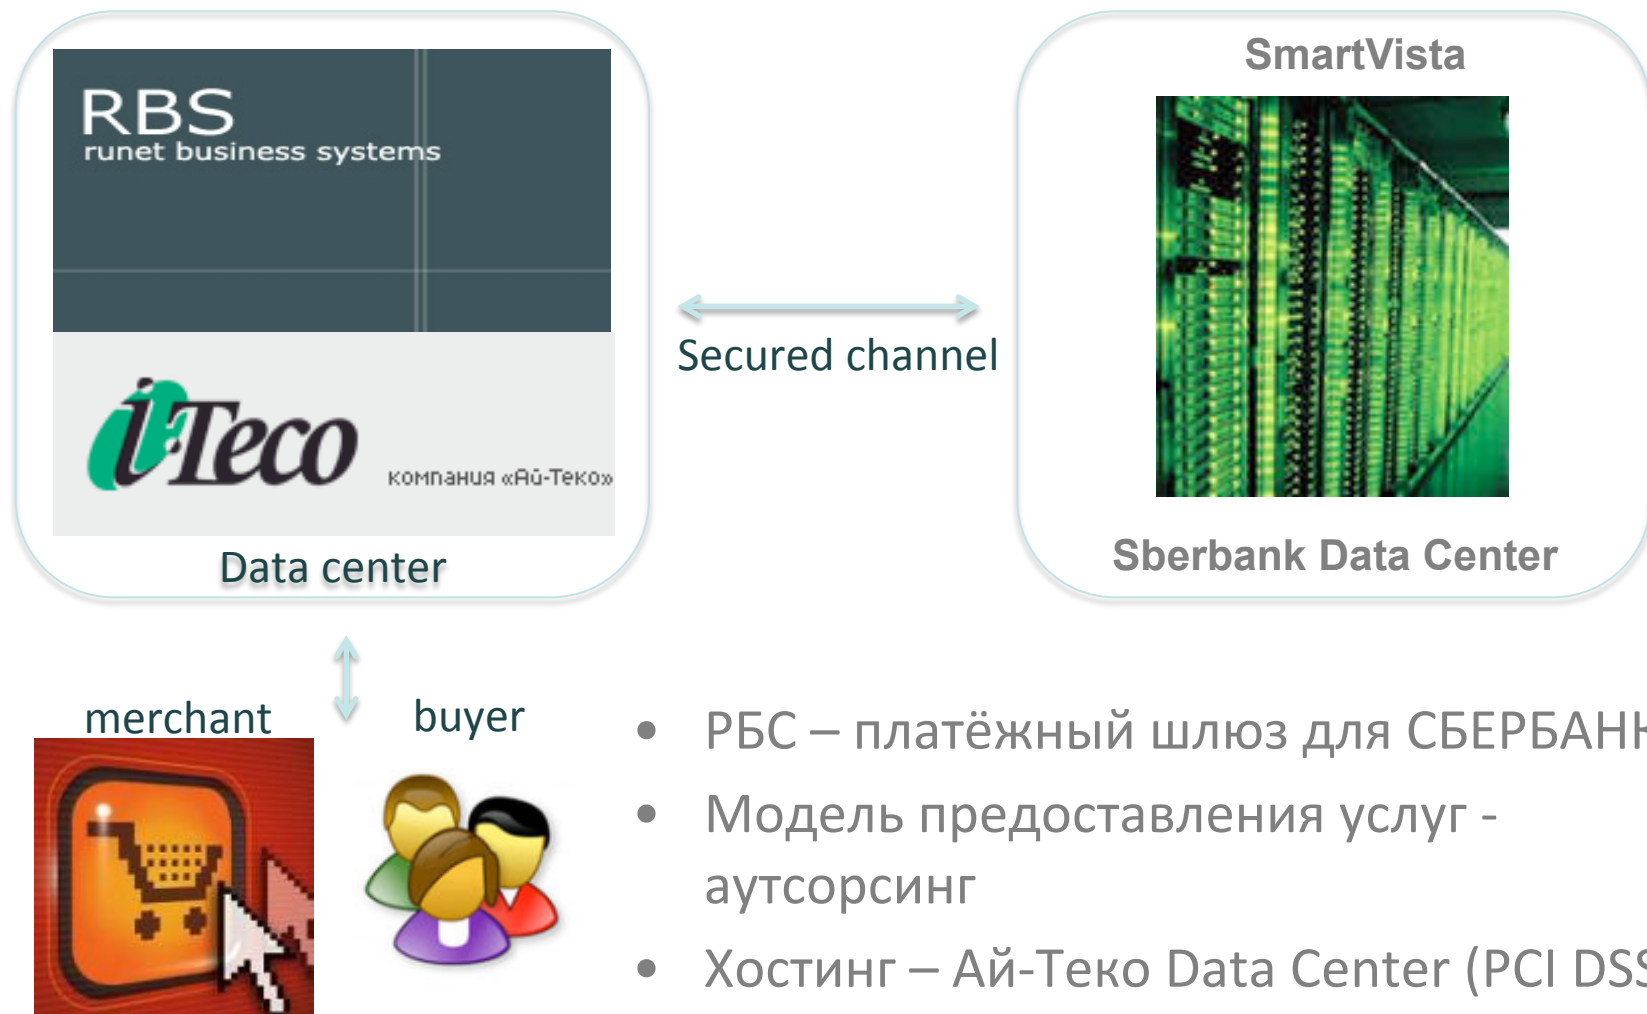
RBS
runet business systems

i-Teco компания «Ай-Теко»

Data center

Secured channel

SmartVista

Sberbank Data Center

merchant

buyer

- РБС – платёжный шлюз для СБЕРБАН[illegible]
- Модель предоставления услуг - аутсорсинг
- Хостинг – Ай-Теко Data Center (PCI DS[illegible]